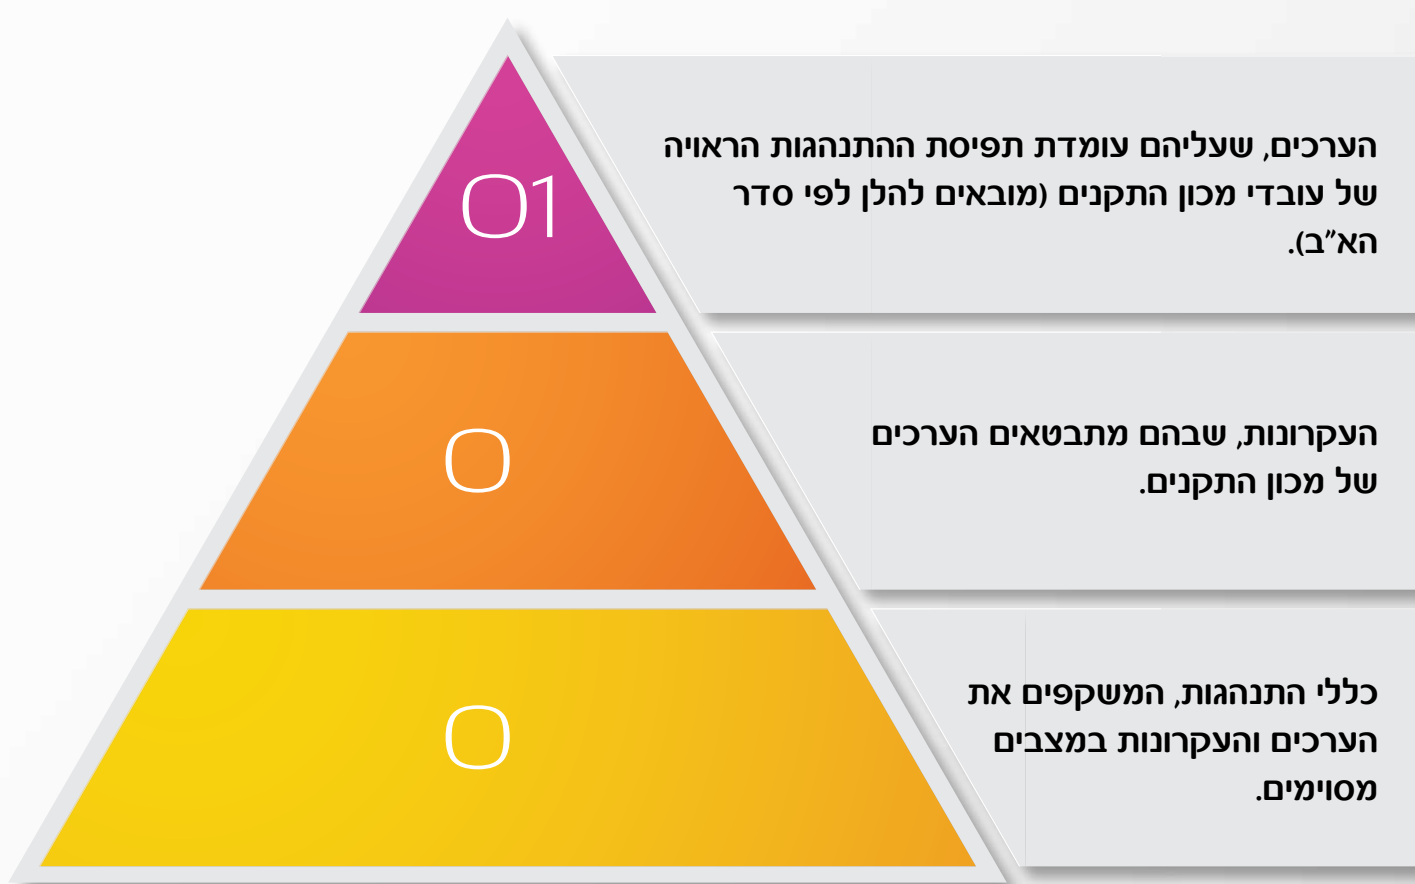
01

הערכים, שעליהם עומדת תפיסת ההתנהגות הראויה של עובדי מכון התקנים (מובאים להלן לפי סדר הא"ב).

0

העקרונות, שבהם מתבטאים הערכים של מכון התקנים.

0

כללי התנהגות, המשקפים את הערכים והעקרונות במצבים מסוימים.